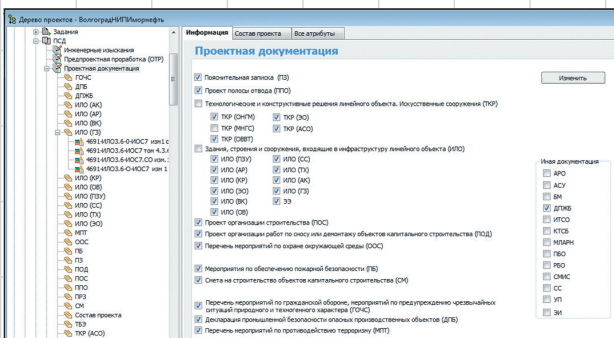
Дерево проектов - ВолгоградНИПИморнефть

Задания
ПСД
Инженерные изыскания
Предпроектная проработка (ОТР)
Проектная документация
ГОЧС
ДПБ
ДПЖБ
ИЛО (АК)
ИЛО (АР)
ИЛО (ВК)
ИЛО (ГЗ)
4691ИЛО3.6-ИОС7 изм.1 с
4691ИЛО3.6-ИОС7 том 4.3.1
4691ИЛО3.6-ИОС7.СО изм.1
4691ИЛО3.6-О-ИОС7 изм 1
ИЛО (КР)
ИЛО (ОВ)
ИЛО (ПЗУ)
ИЛО (СС)
ИЛО (ТХ)
ИЛО (ЭО)
ИЛО (ЭЭ)
МПТ
ООС
ПБ
ПЗ
ПОД
ПОС
ППО
ПРЗ
СМ
Состав проекта
ТБЭ
ТКР (АСО)

Информация | Состав проекта | Все атрибуты

Проектная документация

Изменить

Пояснительная записка (ПЗ)
Проект полосы отвода (ППО)
Технологические и конструктивные решения линейного объекта. Искусственные сооружения (ТКР)
ТКР (ОНГМ)
ТКР (ЭО)
ТКР (МНГС)
ТКР (АСО)
ТКР (ОВВТ)
Здания, строения и сооружения, входящие в инфраструктуру линейного объекта (ИЛО)
ИЛО (ПЗУ)
ИЛО (СС)
ИЛО (АР)
ИЛО (ТХ)
ИЛО (КР)
ИЛО (АК)
ИЛО (ЭО)
ИЛО (ГЗ)
ИЛО (ВК)
ЭЭ
ИЛО (ОВ)
Проект организации строительства (ПОС)
Проект организации работ по сносу или демонтажу объектов капитального строительства (ПОД)
Перечень мероприятий по охране окружающей среды (ООС)
Мероприятия по обеспечению пожарной безопасности (ПБ)
Смета на строительство объектов капитального строительства (СМ)
Перечень мероприятий по гражданской обороне, мероприятий по предупреждению чрезвычайных ситуаций природного и техногенного характера (ГОЧС)
Декларация промышленной безопасности опасных производственных объектов (ДПБ)
Перечень мероприятий по противодействию терроризму (МПТ)

Иная документация
АРО
АСУ
БМ
ДПЖБ
ИТСО
КТСБ
МЛАРН
ПБО
РБО
СМИС
СС
УП
ЭИ